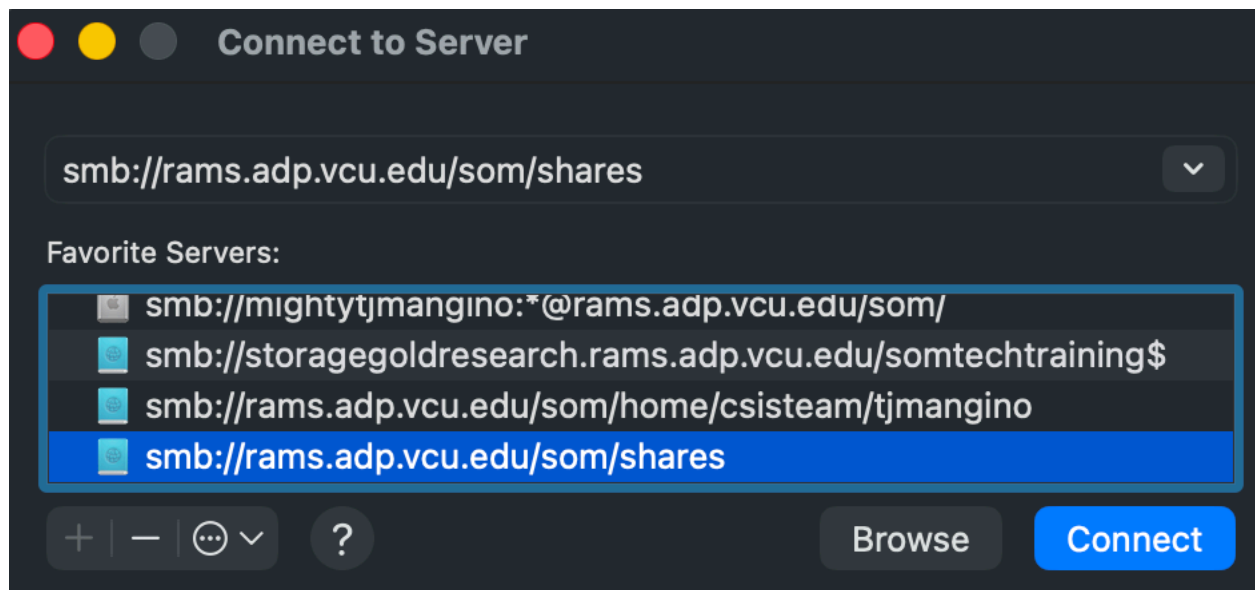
Connect to Server

smb://rams.adp.vcu.edu/som/shares

Favorite Servers:

smb://mightytjmangino:*@rams.adp.vcu.edu/som/
smb://storagegoldresearch.rams.adp.vcu.edu/somtechtraining$
smb://rams.adp.vcu.edu/som/home/csisteam/tjmangino
smb://rams.adp.vcu.edu/som/shares

+ − ? Browse Connect